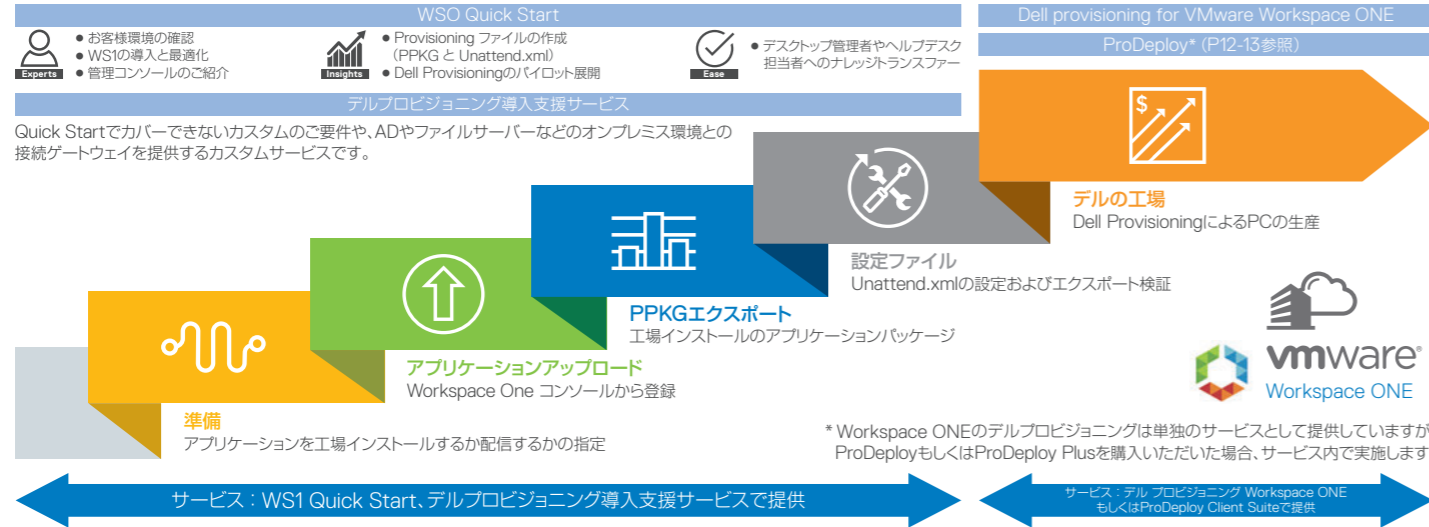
WSO Quick Start

Experts
● お客様環境の確認
● WS1の導入と最適化
● 管理コンソールのご紹介

Insights
● Provisioning ファイルの作成（PPKG と Unattend.xml）
● Dell Provisioningのパイロット展開

Ease
● デスクトップ管理者やヘルプデスク担当者へのナレッジトランスファー

Dell provisioning for VMware Workspace ONE

ProDeploy* (P12-13参照)

デルプロビジョニング導入支援サービス

Quick Startでカバーできないカスタムのご要件や、ADやファイルサーバーなどのオンプレミス環境との接続ゲートウェイを提供するカスタムサービスです。

デルの工場
Dell ProvisioningによるPCの生産

設定ファイル
Unattend.xmlの設定およびエクスポート検証

PPKGエクスポート
工場インストールのアプリケーションパッケージ

アプリケーションアップロード
Workspace One コンソールから登録

準備
アプリケーションを工場インストールするか配信するかの指定

vmware
Workspace ONE

* Workspace ONEのデルプロビジョニングは単独のサービスとして提供していますが ProDeployもしくはProDeploy Plusを購入いただいた場合、サービス内で実施します

サービス：WS1 Quick Start、デルプロビジョニング導入支援サービスで提供

サービス：デル プロビジョニング Workspace ONE もしくはProDeploy Client Suiteで提供